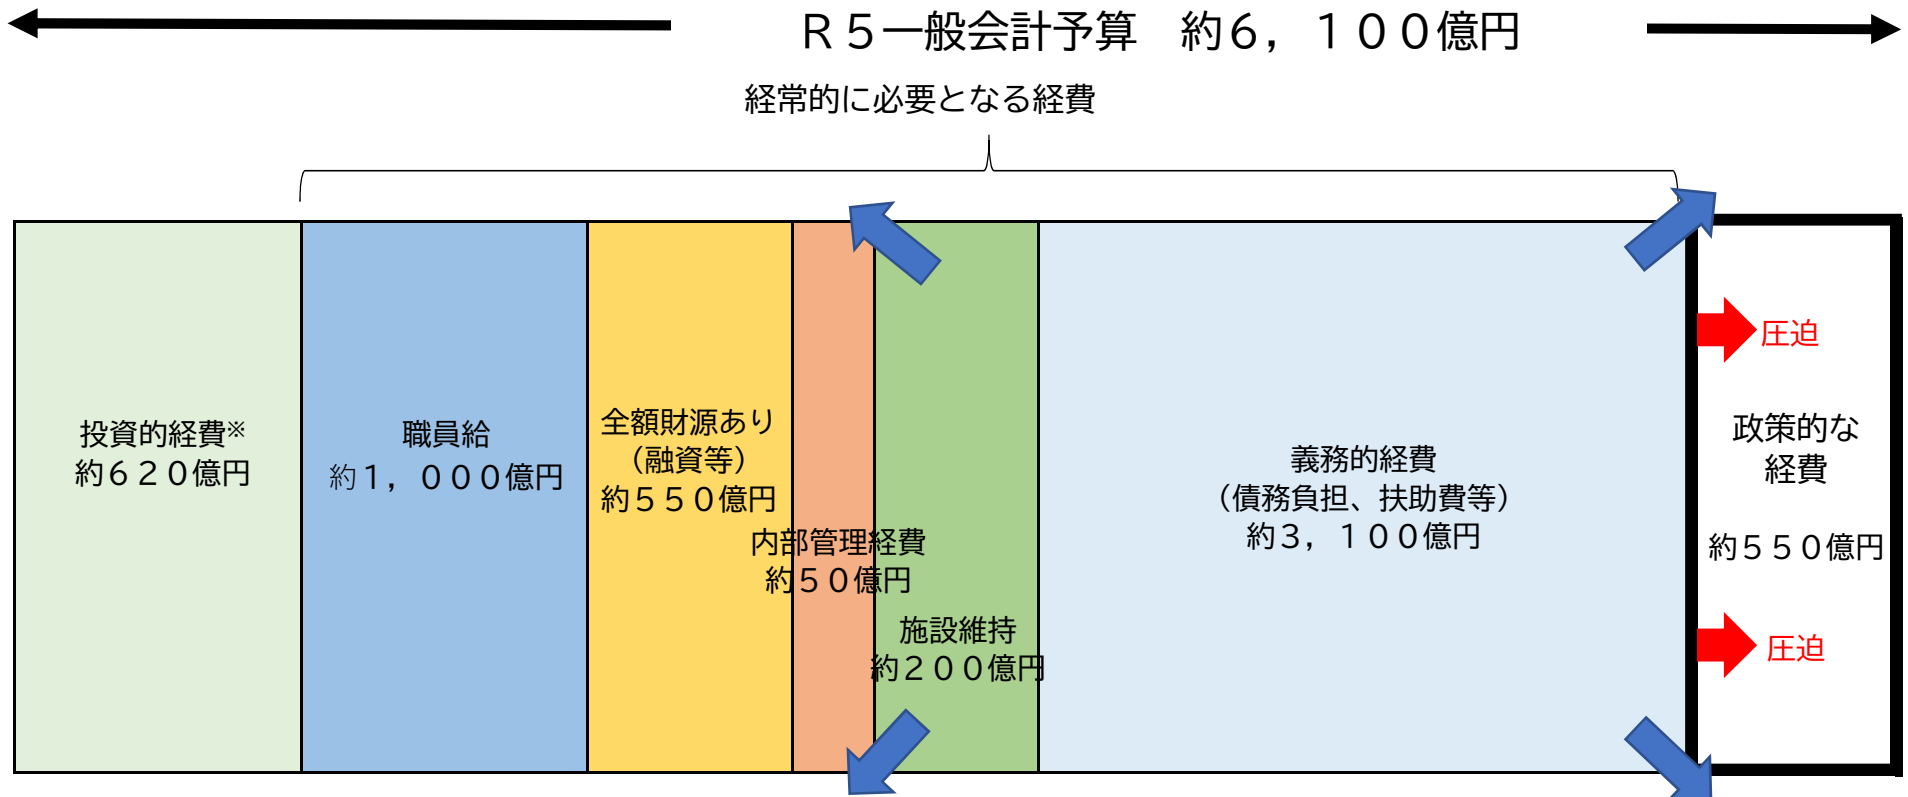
Ｒ５一般会計予算　約６，１００億円

経常的に必要となる経費

投資的経費※
約６２０億円

職員給
約１，０００億円

全額財源あり
（融資等）
約５５０億円

内部管理経費
約５０億円

施設維持
約２００億円

義務的経費
（債務負担、扶助費等）
約３，１００億円

圧迫

政策的な
経費

約５５０億円

圧迫